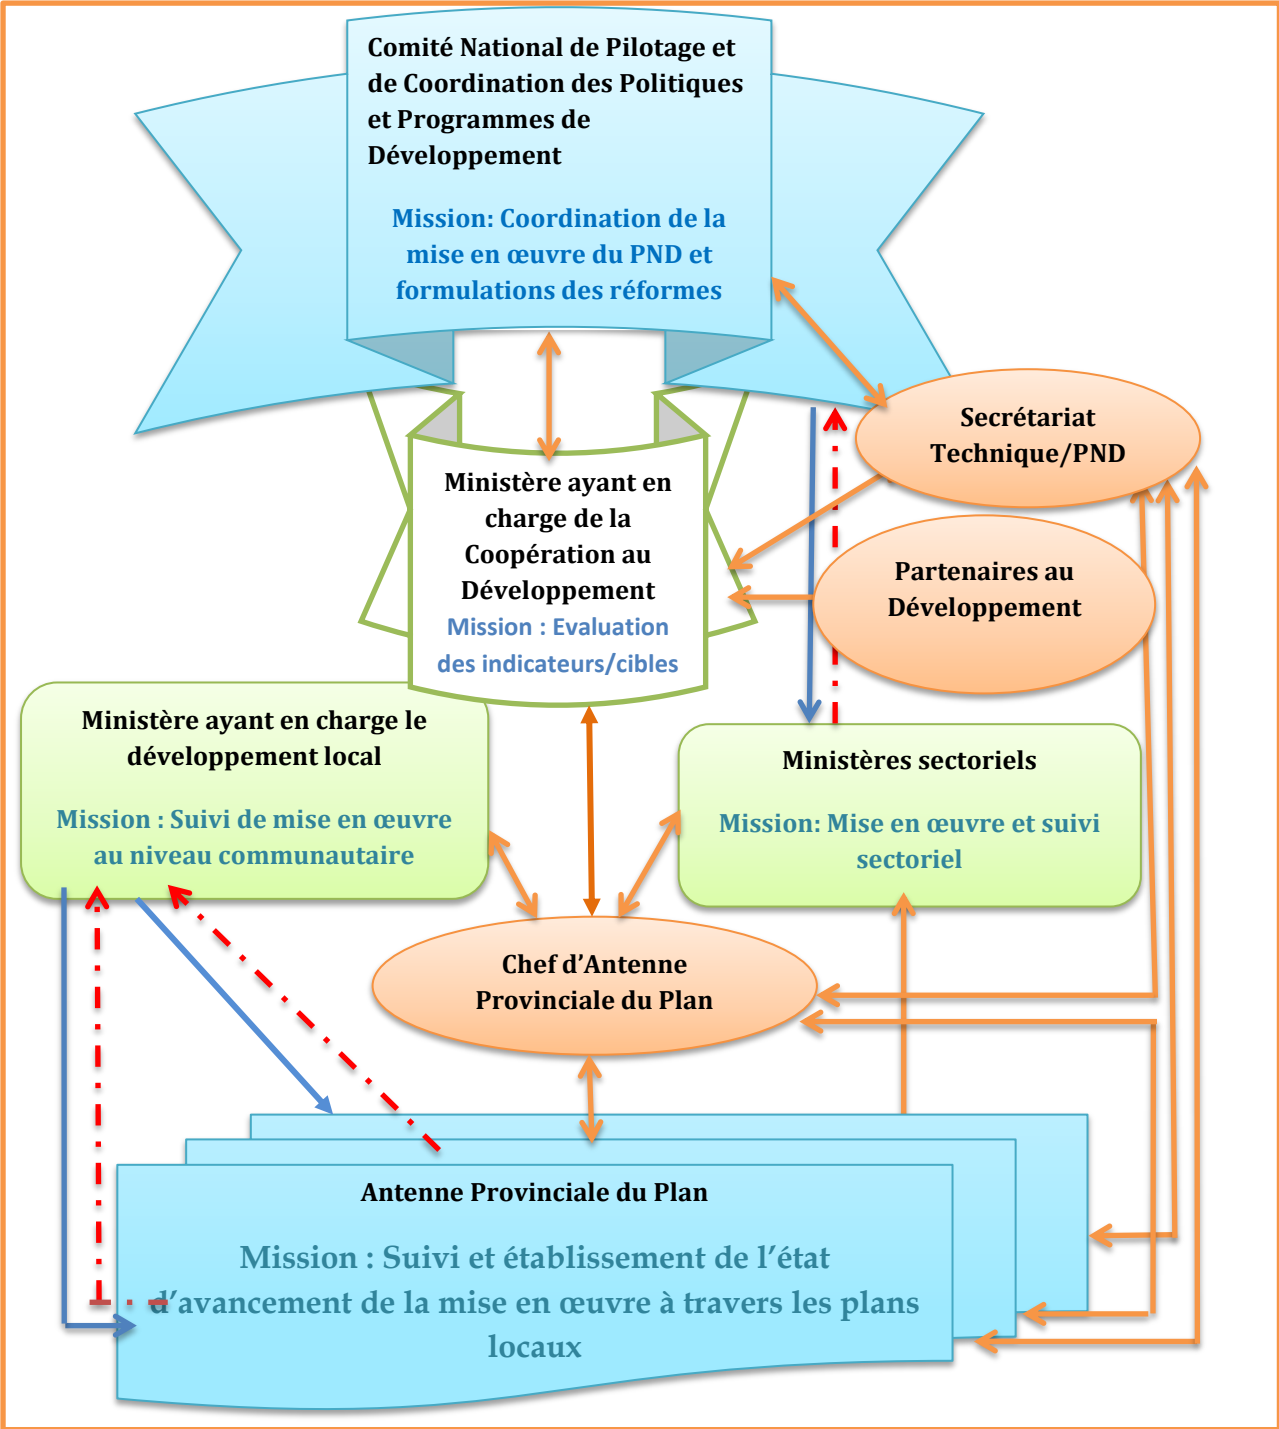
Comité National de Pilotage et de Coordination des Politiques et Programmes de Développement

Mission: Coordination de la mise en œuvre du PND et formulations des réformes

Secrétariat Technique/PND

Ministère ayant en charge de la Coopération au Développement

Mission : Evaluation des indicateurs/cibles

Partenaires au Développement

Ministère ayant en charge le développement local

Mission : Suivi de mise en œuvre au niveau communautaire

Ministères sectoriels

Mission: Mise en œuvre et suivi sectoriel

Chef d'Antenne Provinciale du Plan

Antenne Provinciale du Plan

Mission : Suivi et établissement de l'état d'avancement de la mise en œuvre à travers les plans locaux